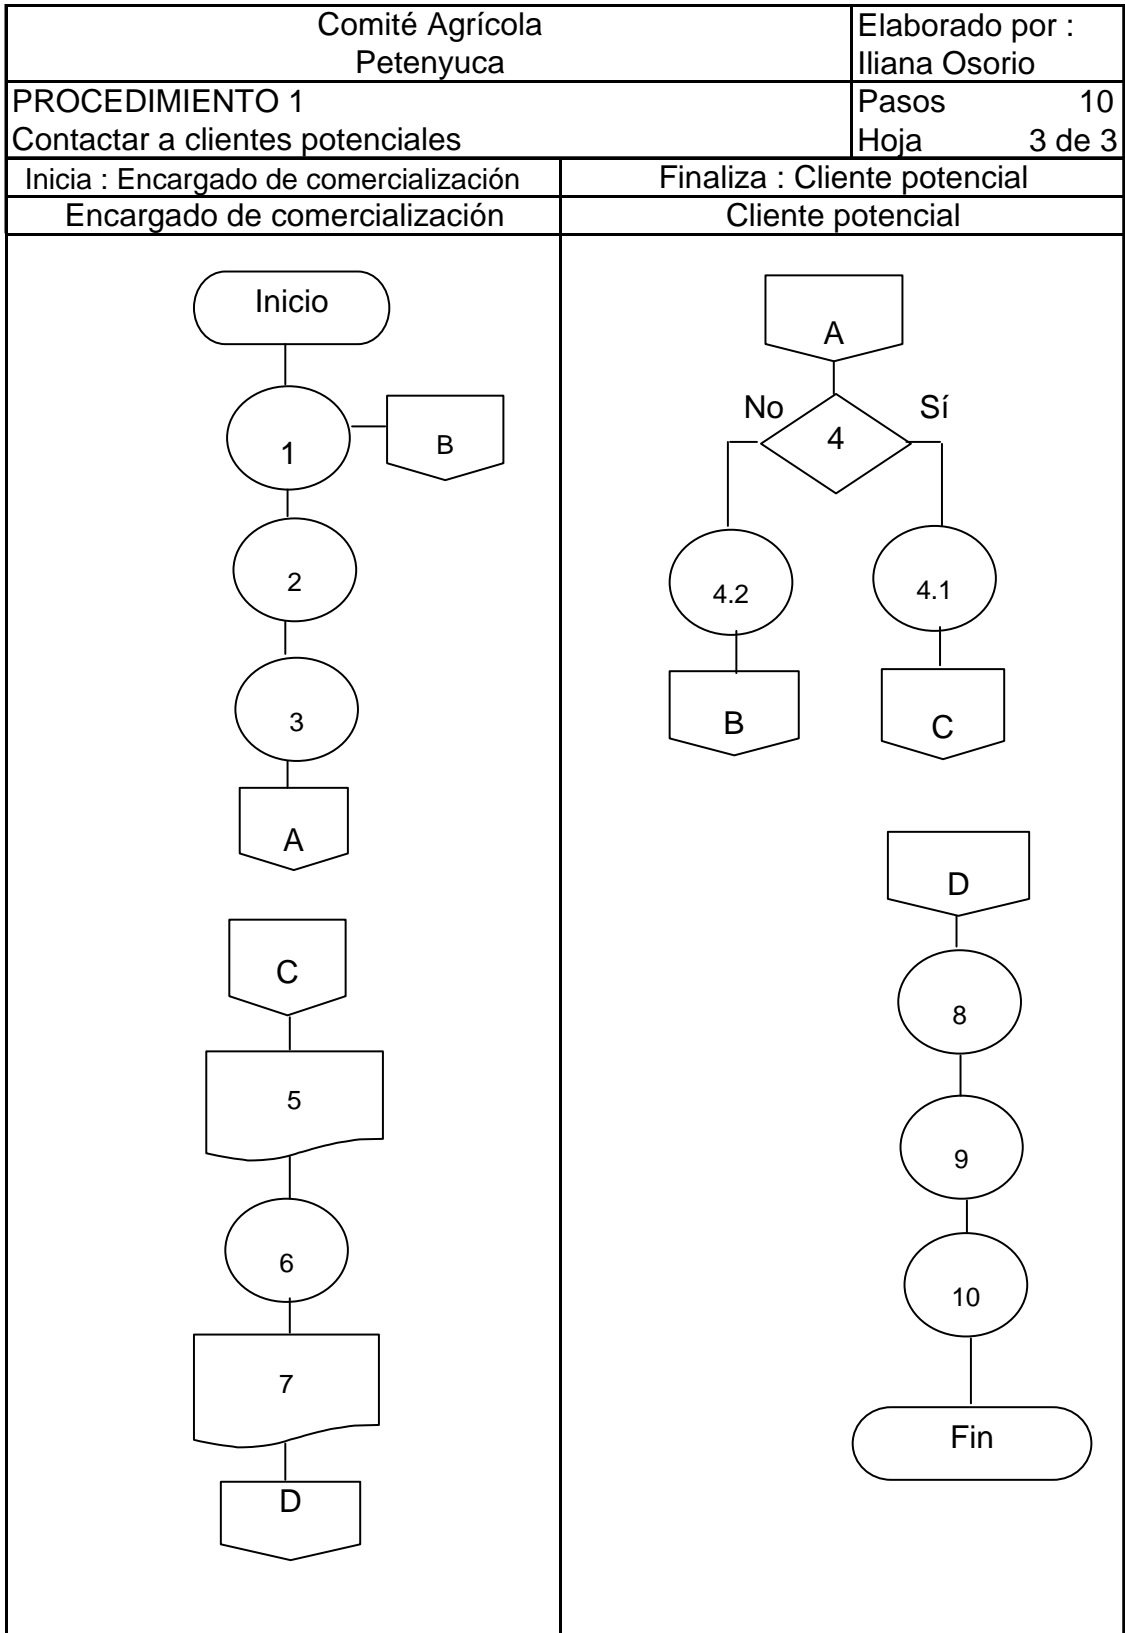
| Comité Agrícola Petenyuca | Elaborado por : Iliana Osorio |
|---|---|
| PROCEDIMIENTO 1 Contactar a clientes potenciales | Pasos 10 Hoja 3 de 3 |

| Inicia : Encargado de comercialización | Finaliza : Cliente potencial |
|---|---|
| Encargado de comercialización | Cliente potencial |

Inicio
1
B
2
3
A
C
5
6
7
D

A
No
4
Sí
4.2
4.1
B
C
D
8
9
10
Fin